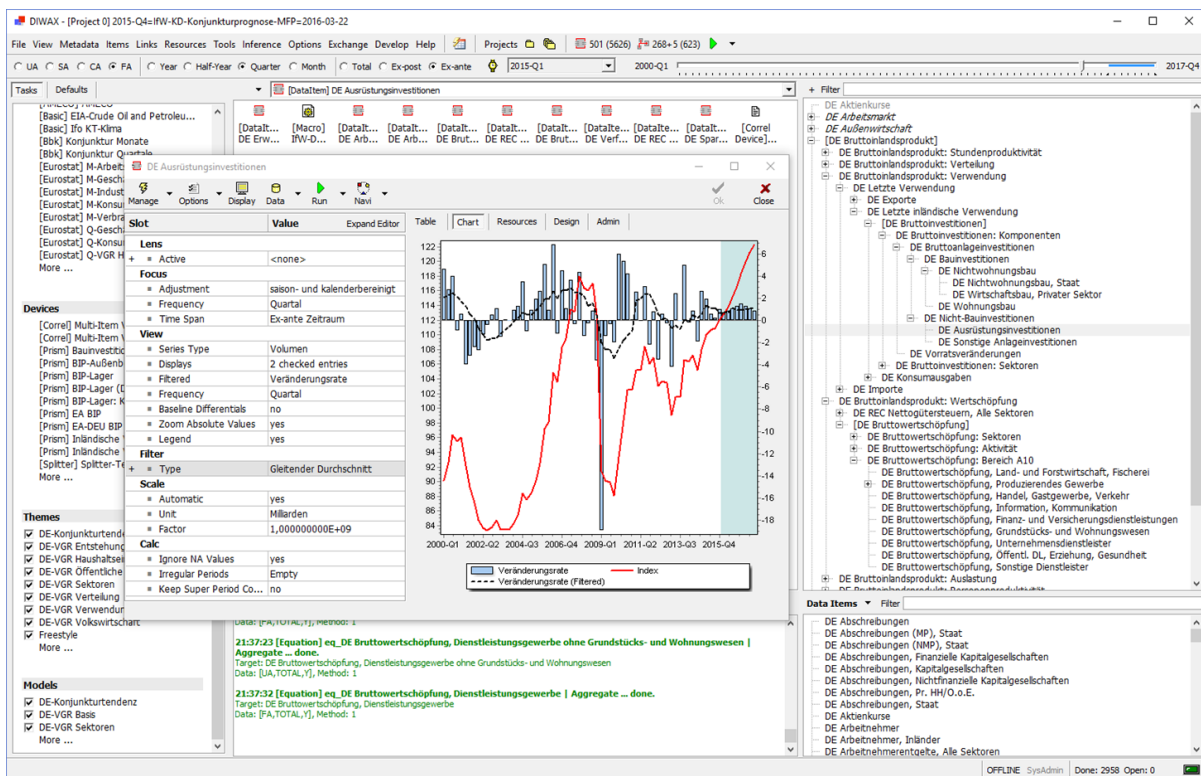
DIWAX - [Project 0] 2015-Q4=IfW-KD-Konjunkturprognose-MFP=2016-03-22

File View Metadata Items Links Resources Tools Inference Options Exchange Develop Help Projects 501 (5626) 268+5 (623)

UA SA CA FA Year Half-Year Quarter Month Total Ex-post Ex-ante 2015-Q1 2000-Q1 2017-Q4

Tasks Defaults

[DataItem] DE Ausrüstungsinvestitionen

Filter

[Basic] EIA-Crude Oil and Petroleu...
[Basic] Ifo KT-Klima
[Bbk] Konjunktur Monate
[Bbk] Konjunktur Quartale
[Eurostat] M-Arbeit
[Eurostat] M-Gesch
[Eurostat] M-Indust
[Eurostat] M-Konsu
[Eurostat] M-Verbra
[Eurostat] Q-Gesch
[Eurostat] Q-Konsu
[Eurostat] Q-VGR H
More ...

Devices
[Correl] Multi-Item
[Correl] Multi-Item
[Prism] Bauinvestiti
[Prism] BIP-Außenb
[Prism] BIP-Lager
[Prism] BIP-Lager (D
[Prism] BIP-Lager: K
[Prism] EA BIP
[Prism] EA-DEU BIP
[Prism] Inländische
[Prism] Inländische
[Splitter] Splitter-Te
More ...

Themes
DE-Konjunkturtende
DE-VGR Entstehung
DE-VGR Haushaltsei
DE-VGR Öffentliche
DE-VGR Sektoren
DE-VGR Verteilung
DE-VGR Verwendun
DE-VGR Volkswirtschaft
Freestyle
More ...

Models
DE-Konjunkturtendenz
DE-VGR Basis
DE-VGR Sektoren
More ...

[DataIt... DE Erw... [Macro] IfW-D... [DataIt... DE Arb... [DataIt... DE Arb... [DataIt... DE Brut... [DataIt... DE REC ... [DataIt... DE Brut... [DataIt... DE Verf... [DataIt... DE REC ... [DataIt... DE Spar... [Correl Device]...

DE Ausrüstungsinvestitionen

Manage Options Display Data Run Navi Ok Close

| Slot | Value |
|---|---|
| Lens | |
| Active | <none> |
| Focus | |
| Adjustment | saison- und kalenderbereinigt |
| Frequency | Quartal |
| Time Span | Ex-ante Zeitraum |
| View | |
| Series Type | Volumen |
| Displays | 2 checked entries |
| Filtered | Veränderungsrate |
| Frequency | Quartal |
| Baseline Differentials | no |
| Zoom Absolute Values | yes |
| Legend | yes |
| Filter | |
| Type | Gleitender Durchschnitt |
| Scale | |
| Automatic | yes |
| Unit | Milliarden |
| Factor | 1,000000000E+09 |
| Calc | |
| Ignore NA Values | yes |
| Irregular Periods | Empty |
| Keep Super Period Co... | no |

Expand Editor

Table Chart Resources Design Admin

122 120 118 116 114 112 110 108 106 104 102 100 98 96 94 92 90 88 86 84
6 4 2 0 -2 -4 -6 -8 -10 -12 -14 -16 -18
2000-Q1 2002-Q2 2004-Q3 2006-Q4 2009-Q1 2011-Q2 2013-Q3 2015-Q4
Veränderungsrate Index
Veränderungsrate (Filtered)

Data: [FA,TOTAL,Y], Method: 1

21:37:23 [Equation] eq_DE Bruttowertschöpfung, Dienstleistungsgewerbe ohne Grundstücks- und Wohnungswesen | Aggregate ... done.
Target: DE Bruttowertschöpfung, Dienstleistungsgewerbe ohne Grundstücks- und Wohnungswesen
Data: [UA,TOTAL,Y], Method: 1

21:37:32 [Equation] eq_DE Bruttowertschöpfung, Dienstleistungsgewerbe | Aggregate ... done.
Target: DE Bruttowertschöpfung, Dienstleistungsgewerbe
Data: [FA,TOTAL,Y], Method: 1

DE Aktienkurse
DE Arbeitsmarkt
DE Außenwirtschaft
[DE Bruttoinlandsprodukt]
DE Bruttoinlandsprodukt: Stundenproduktivität
DE Bruttoinlandsprodukt: Verteilung
DE Bruttoinlandsprodukt: Verwendung
DE Letzte Verwendung
DE Exporte
DE Letzte inländische Verwendung
[DE Bruttoinvestitionen]
DE Bruttoinvestitionen: Komponenten
DE Bruttoanlageinvestitionen
DE Bauinvestitionen
DE Nichtwohnungsbau
DE Nichtwohnungsbau, Staat
DE Wirtschaftsbau, Privater Sektor
DE Wohnungsbau
DE Nicht-Bauinvestitionen
DE Ausrüstungsinvestitionen
DE Sonstige Anlageinvestitionen
DE Vorratsveränderungen
DE Bruttoinvestitionen: Sektoren
DE Konsumausgaben
DE Importe
DE Bruttoinlandsprodukt: Wertschöpfung
DE REC Nettogütersteuern, Alle Sektoren
[DE Bruttowertschöpfung]
DE Bruttowertschöpfung: Sektoren
DE Bruttowertschöpfung: Aktivität
DE Bruttowertschöpfung: Bereich A10
DE Bruttowertschöpfung, Land- und Forstwirtschaft, Fischerei
DE Bruttowertschöpfung, Produzierendes Gewerbe
DE Bruttowertschöpfung, Handel, Gastgewerbe, Verkehr
DE Bruttowertschöpfung, Information, Kommunikation
DE Bruttowertschöpfung, Finanz- und Versicherungsdienstleistungen
DE Bruttowertschöpfung, Grundstücks- und Wohnungswesen
DE Bruttowertschöpfung, Unternehmensdienstleister
DE Bruttowertschöpfung, Öffentl. DL, Erziehung, Gesundheit
DE Bruttowertschöpfung, Sonstige Dienstleister
DE Bruttoinlandsprodukt: Auslastung

Data Items Filter
DE Abschreibungen
DE Abschreibungen (MP), Staat
DE Abschreibungen (NMP), Staat
DE Abschreibungen, Finanzielle Kapitalgesellschaften
DE Abschreibungen, Kapitalgesellschaften
DE Abschreibungen, Nichtfinanzielle Kapitalgesellschaften
DE Abschreibungen, Pr. HH/O.o.E.
DE Abschreibungen, Staat
DE Aktienkurse
DE Arbeitnehmer
DE Arbeitnehmer, Inländer
DE Arbeitnehmerentgelte, Alle Sektoren

OFFLINE SysAdmin Done: 2958 Open: 0